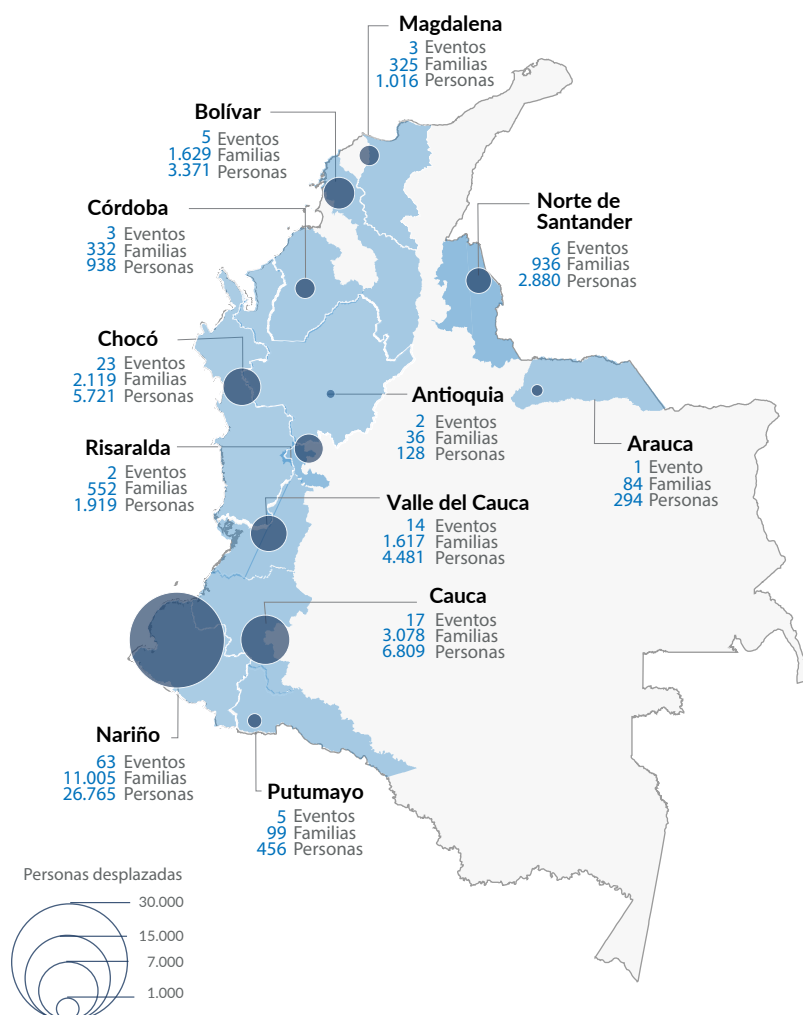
Magdalena
3 Eventos
325 Familias
1.016 Personas

Bolívar
5 Eventos
1.629 Familias
3.371 Personas

Córdoba
3 Eventos
332 Familias
938 Personas

Norte de Santander
6 Eventos
936 Familias
2.880 Personas

Chocó
23 Eventos
2.119 Familias
5.721 Personas

Antioquia
2 Eventos
36 Familias
128 Personas

Arauca
1 Evento
84 Familias
294 Personas

Risaralda
2 Eventos
552 Familias
1.919 Personas

Valle del Cauca
14 Eventos
1.617 Familias
4.481 Personas

Cauca
17 Eventos
3.078 Familias
6.809 Personas

Nariño
63 Eventos
11.005 Familias
26.765 Personas

Putumayo
5 Eventos
99 Familias
456 Personas

Personas desplazadas
30.000
15.000
7.000
1.000